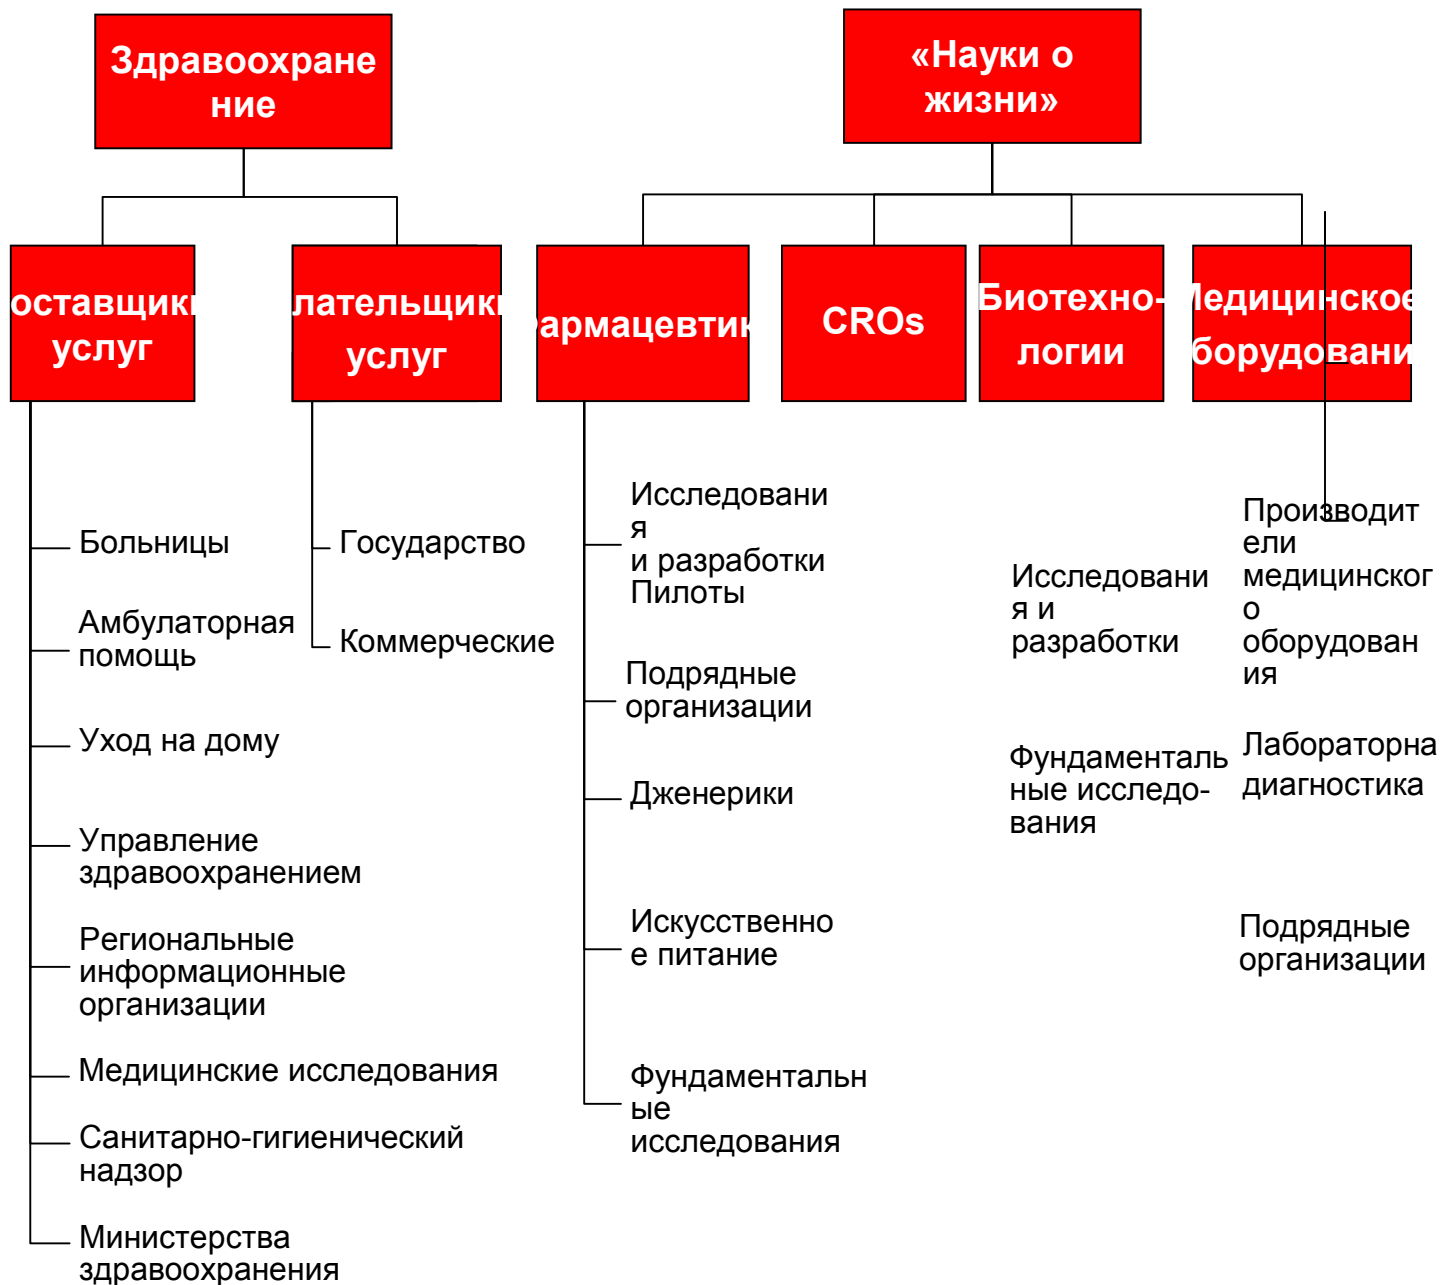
Здравоохранение

«Науки о жизни»

оставщики услуг

лательщики услуг

армацевтик

CROs

Биотехнологии

едицинское борудовани

Больницы

Амбулаторная помощь

Уход на дому

Управление здравоохранением

Региональные информационные организации

Медицинские исследования

Санитарно-гигиенический надзор

Министерства здравоохранения

Государство

Коммерческие

Исследования и разработки Пилоты

Подрядные организации

Дженерики

Искусственное питание

Фундаментальные исследования

Исследования и разработки

Фундаментальные исследования

Производители медицинского оборудования

Лабораторна диагностика

Подрядные организации